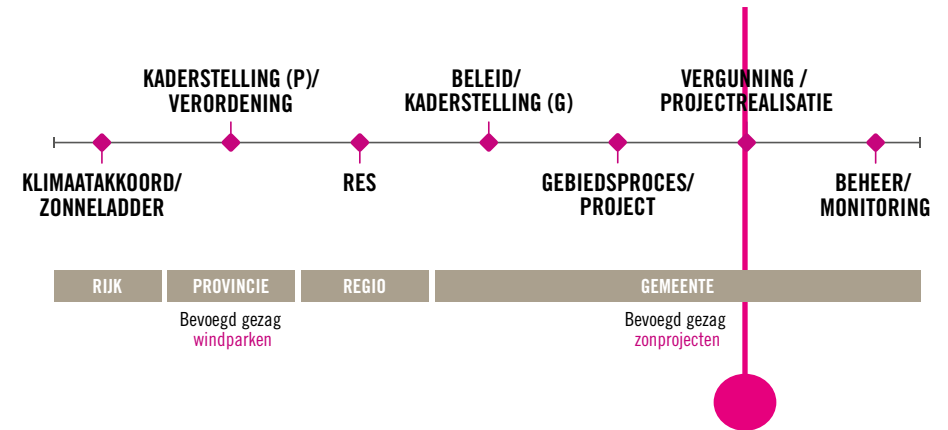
KADERSTELLING (P)/
VERORDENING

BELEID/
KADERSTELLING (G)

VERGUNNING /
PROJECTREALISATIE

KLIMAATAKKOORD/
ZONNELADDER

RES

GEBIEDSPROCES/
PROJECT

BEHEER/
MONITORING

RIJK

PROVINCIE

REGIO

GEMEENTE

Bevoegd gezag
windparken

Bevoegd gezag
zonprojecten